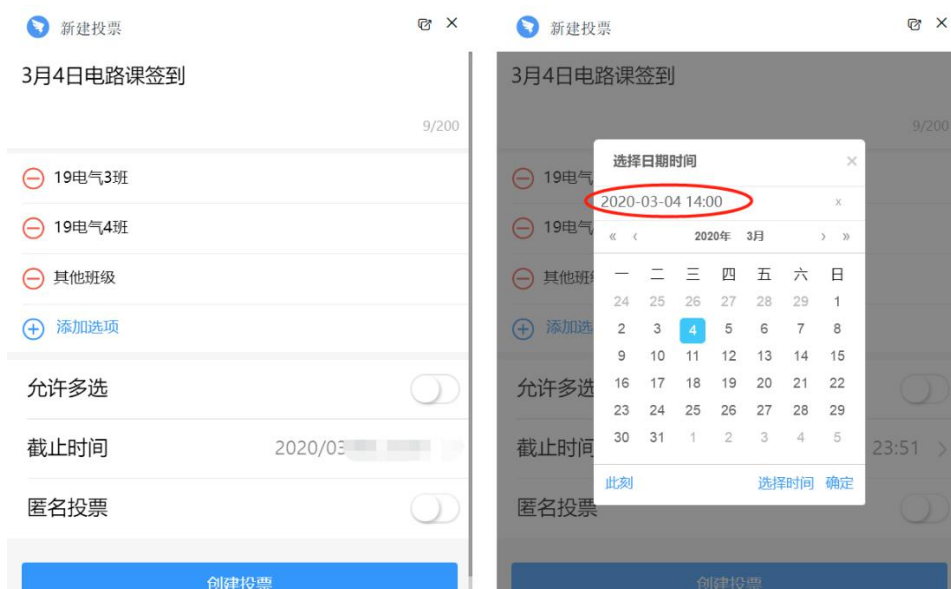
新建投票

3月4日电路课签到

9/200

19电气3班

19电气4班

其他班级

添加选项

允许多选

截止时间 2020/03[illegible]

匿名投票

创建投票

新建投票

3月4日电路课签到

9/200

19电气

19电气

其他班级

添加选

允许多选

截止时间 23:51

匿名投票

创建投票

选择日期时间

2020-03-04 14:00

« ‹ 2020年 3月 › »

| 一 | 二 | 三 | 四 | 五 | 六 | 日 |
|---|---|---|---|---|---|---|
| 24 | 25 | 26 | 27 | 28 | 29 | 1 |
| 2 | 3 | 4 | 5 | 6 | 7 | 8 |
| 9 | 10 | 11 | 12 | 13 | 14 | 15 |
| 16 | 17 | 18 | 19 | 20 | 21 | 22 |
| 23 | 24 | 25 | 26 | 27 | 28 | 29 |
| 30 | 31 | 1 | 2 | 3 | 4 | 5 |

此刻 选择时间 确定